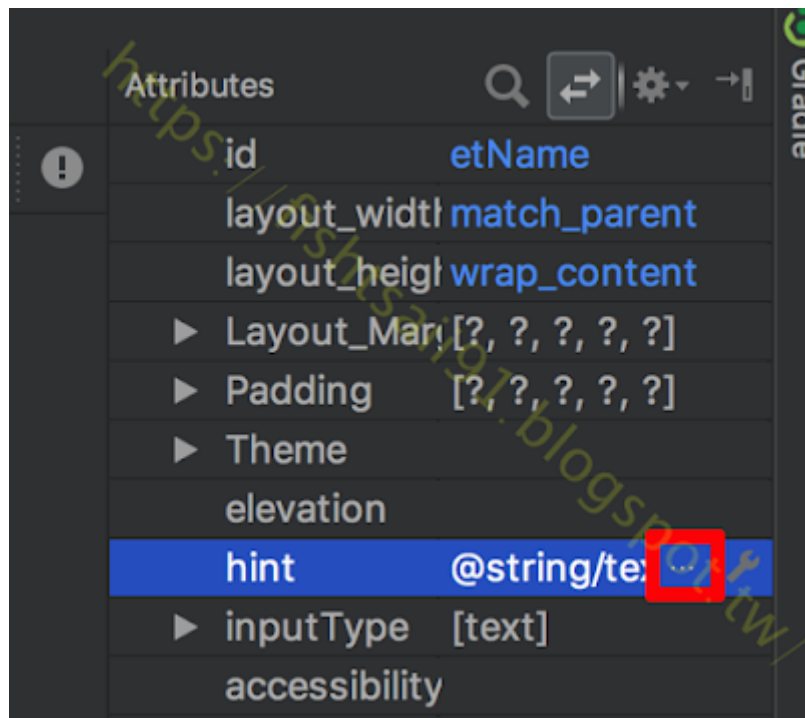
Attributes

Gradle

| | |
|---|---|
| id | etName |
| layout_widtl | match_parent |
| layout_heigl | wrap_content |
| ▶ Layout_Mar | [?, ?, ?, ?, ?] |
| ▶ Padding | [?, ?, ?, ?, ?] |
| ▶ Theme | |
| elevation | |
| hint | @string/tex ... |
| ▶ inputType | [text] |
| accessibility | |

https://frshsai07.blogspot.tw/